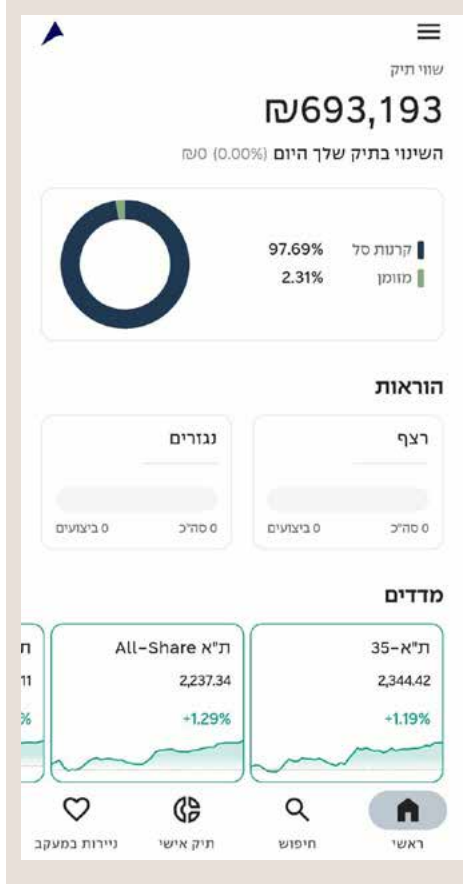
שווי תיק

₪693,193

השינוי בתיק שלך היום (0.00%) 0₪

קרנות סל 97.69%
מזומן 2.31%

הוראות

רצף

0 סה"כ 0 ביצועים

נגזרים

0 סה"כ 0 ביצועים

מדדים

ת"א-35
2,344.42
+1.19%

ת"א All-Share
2,237.34
+1.29%

ת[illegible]
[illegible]11
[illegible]%

ראשי חיפוש תיק אישי ניירות במעקב